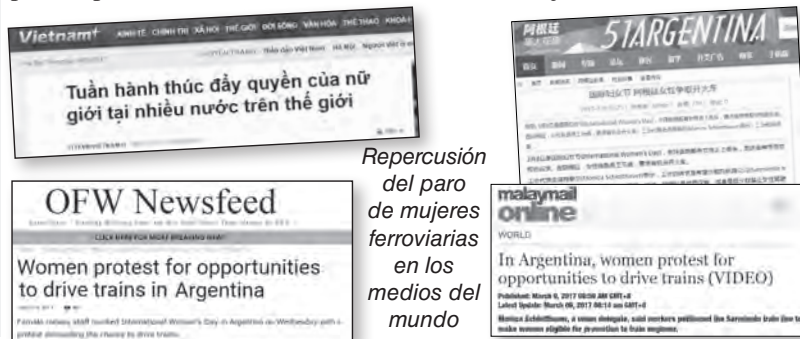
Vietnam+ KINH TẾ CHÍNH TRỊ XÃ HỘI THẾ GIỚI ĐỜI SỐNG VĂN HÓA THỂ THAO KHOA

VIETNAMPLUS Tiêu điểm Việt Nam Hà Nội

Tuần hành thúc đẩy quyền của nữ giới tại nhiều nước trên thế giới

阿根廷 51ARGENTINA

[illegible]

Repercusión del paro de mujeres ferroviarias en los medios del mundo

OFW Newsfeed

CLICK HERE FOR MORE BREAKING NEWS!

Women protest for opportunities to drive trains in Argentina

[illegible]

malaymail online

WORLD

In Argentina, women protest for opportunities to drive trains (VIDEO)

Published: March 9, 2017 08:08 AM GMT+8
Latest Update: March 09, 2017 08:14 am GMT+8

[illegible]